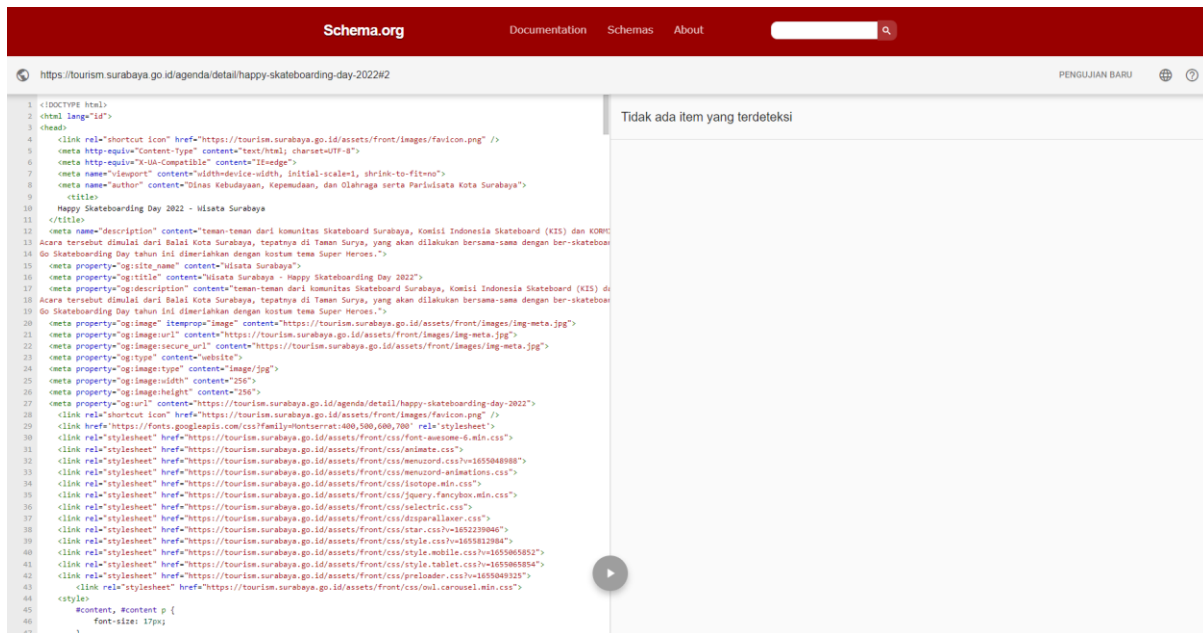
Schema.org Documentation Schemas About

https://tourism.surabaya.go.id/agenda/detail/happy-skateboarding-day-2022#2

PENGUJIAN BARU

1 <!DOCTYPE html>
2 <html lang="id">
3 <head>
4 <link rel="shortcut icon" href="https://tourism.surabaya.go.id/assets/front/images/favicon.png" />
5 <meta http-equiv="Content-Type" content="text/html; charset=UTF-8">
6 <meta http-equiv="X-UA-Compatible" content="IE=edge">
7 <meta name="viewport" content="width=device-width, initial-scale=1, shrink-to-fit=no">
8 <meta name="author" content="Dinas Kebudayaan, Kepemudaan, dan Olahraga serta Pariwisata Kota Surabaya">
9 <title>
10 Happy Skateboarding Day 2022 - Wisata Surabaya
11 </title>
12 <meta name="description" content="teman-teman dari komunitas Skateboard Surabaya, Komisi Indonesia Skateboard (KIS) dan KORM
13 Acara tersebut dimulai dari Balai Kota Surabaya, tepatnya di Taman Surya, yang akan dilakukan bersama-sama dengan ber-skateboa
14 Go Skateboarding Day tahun ini dimeriahkan dengan kostum tema Super Heroes.">
15 <meta property="og:site_name" content="Wisata Surabaya">
16 <meta property="og:title" content="Wisata Surabaya - Happy Skateboarding Day 2022">
17 <meta property="og:description" content="teman-teman dari komunitas Skateboard Surabaya, Komisi Indonesia Skateboard (KIS) da
18 Acara tersebut dimulai dari Balai Kota Surabaya, tepatnya di Taman Surya, yang akan dilakukan bersama-sama dengan ber-skateboa
19 Go Skateboarding Day tahun ini dimeriahkan dengan kostum tema Super Heroes.">
20 <meta property="og:image" itemprop="image" content="https://tourism.surabaya.go.id/assets/front/images/img-meta.jpg">
21 <meta property="og:image:url" content="https://tourism.surabaya.go.id/assets/front/images/img-meta.jpg">
22 <meta property="og:image:secure_url" content="https://tourism.surabaya.go.id/assets/front/images/img-meta.jpg">
23 <meta property="og:type" content="website">
24 <meta property="og:image:type" content="image/jpg">
25 <meta property="og:image:width" content="256">
26 <meta property="og:image:height" content="256">
27 <meta property="og:url" content="https://tourism.surabaya.go.id/agenda/detail/happy-skateboarding-day-2022">
28 <link rel="shortcut icon" href="https://tourism.surabaya.go.id/assets/front/images/favicon.png" />
29 <link href='https://fonts.googleapis.com/css?family=Montserrat:400,500,600,700' rel='stylesheet'>
30 <link rel="stylesheet" href="https://tourism.surabaya.go.id/assets/front/css/font-awesome-6.min.css">
31 <link rel="stylesheet" href="https://tourism.surabaya.go.id/assets/front/css/animate.css">
32 <link rel="stylesheet" href="https://tourism.surabaya.go.id/assets/front/css/menuzord.css?v=1655048988">
33 <link rel="stylesheet" href="https://tourism.surabaya.go.id/assets/front/css/menuzord-animations.css">
34 <link rel="stylesheet" href="https://tourism.surabaya.go.id/assets/front/css/isotope.min.css">
35 <link rel="stylesheet" href="https://tourism.surabaya.go.id/assets/front/css/jquery.fancybox.min.css">
36 <link rel="stylesheet" href="https://tourism.surabaya.go.id/assets/front/css/selectric.css">
37 <link rel="stylesheet" href="https://tourism.surabaya.go.id/assets/front/css/dzsparallaxer.css">
38 <link rel="stylesheet" href="https://tourism.surabaya.go.id/assets/front/css/star.css?v=1652239046">
39 <link rel="stylesheet" href="https://tourism.surabaya.go.id/assets/front/css/style.css?v=1655812984">
40 <link rel="stylesheet" href="https://tourism.surabaya.go.id/assets/front/css/style.mobile.css?v=1655065852">
41 <link rel="stylesheet" href="https://tourism.surabaya.go.id/assets/front/css/style.tablet.css?v=1655065854">
42 <link rel="stylesheet" href="https://tourism.surabaya.go.id/assets/front/css/preloader.css?v=1655049325">
43 <link rel="stylesheet" href="https://tourism.surabaya.go.id/assets/front/css/owl.carousel.min.css">
44 <style>
45 #content, #content p {
46 font-size: 17px;
47 }

Tidak ada item yang terdeteksi